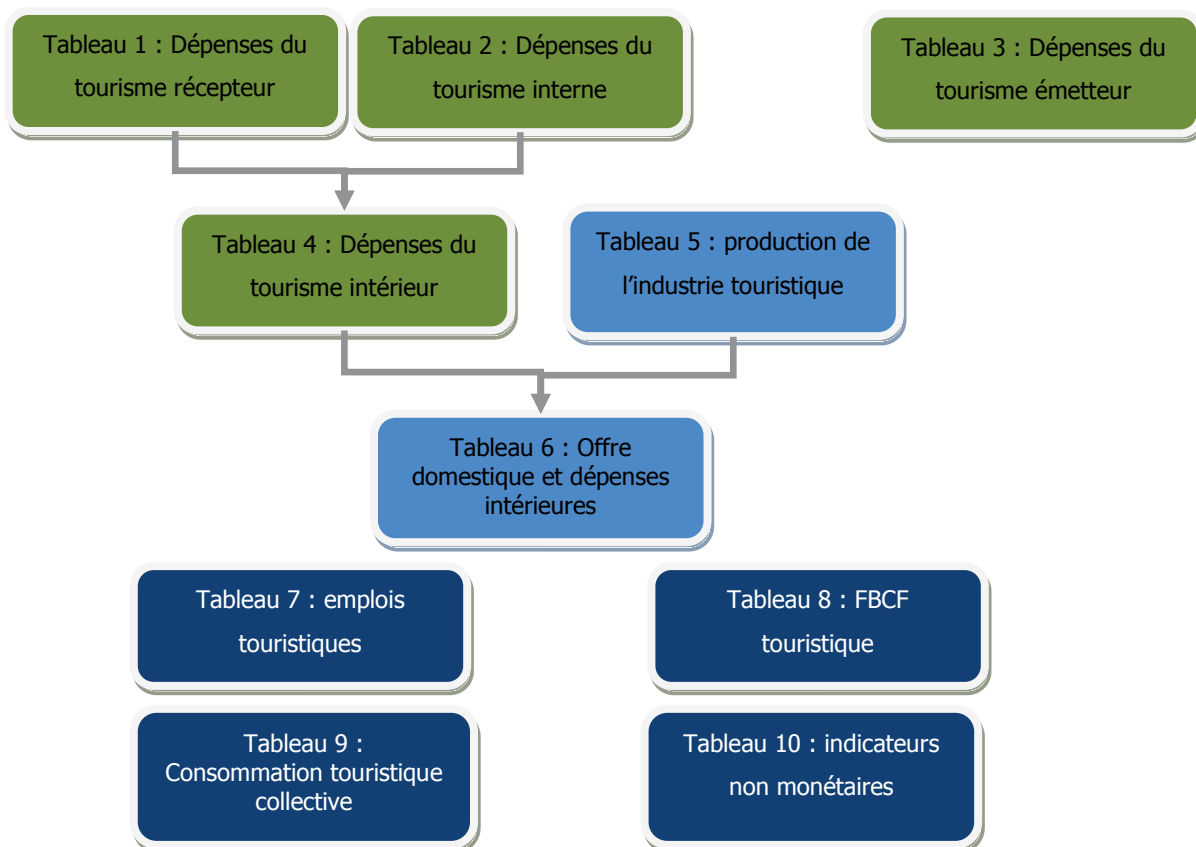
Tableau 1 : Dépenses du tourisme récepteur

Tableau 2 : Dépenses du tourisme interne

Tableau 3 : Dépenses du tourisme émetteur

Tableau 4 : Dépenses du tourisme intérieur

Tableau 5 : production de l'industrie touristique

Tableau 6 : Offre domestique et dépenses intérieures

Tableau 7 : emplois touristiques

Tableau 8 : FBCF touristique

Tableau 9 : Consommation touristique collective

Tableau 10 : indicateurs non monétaires